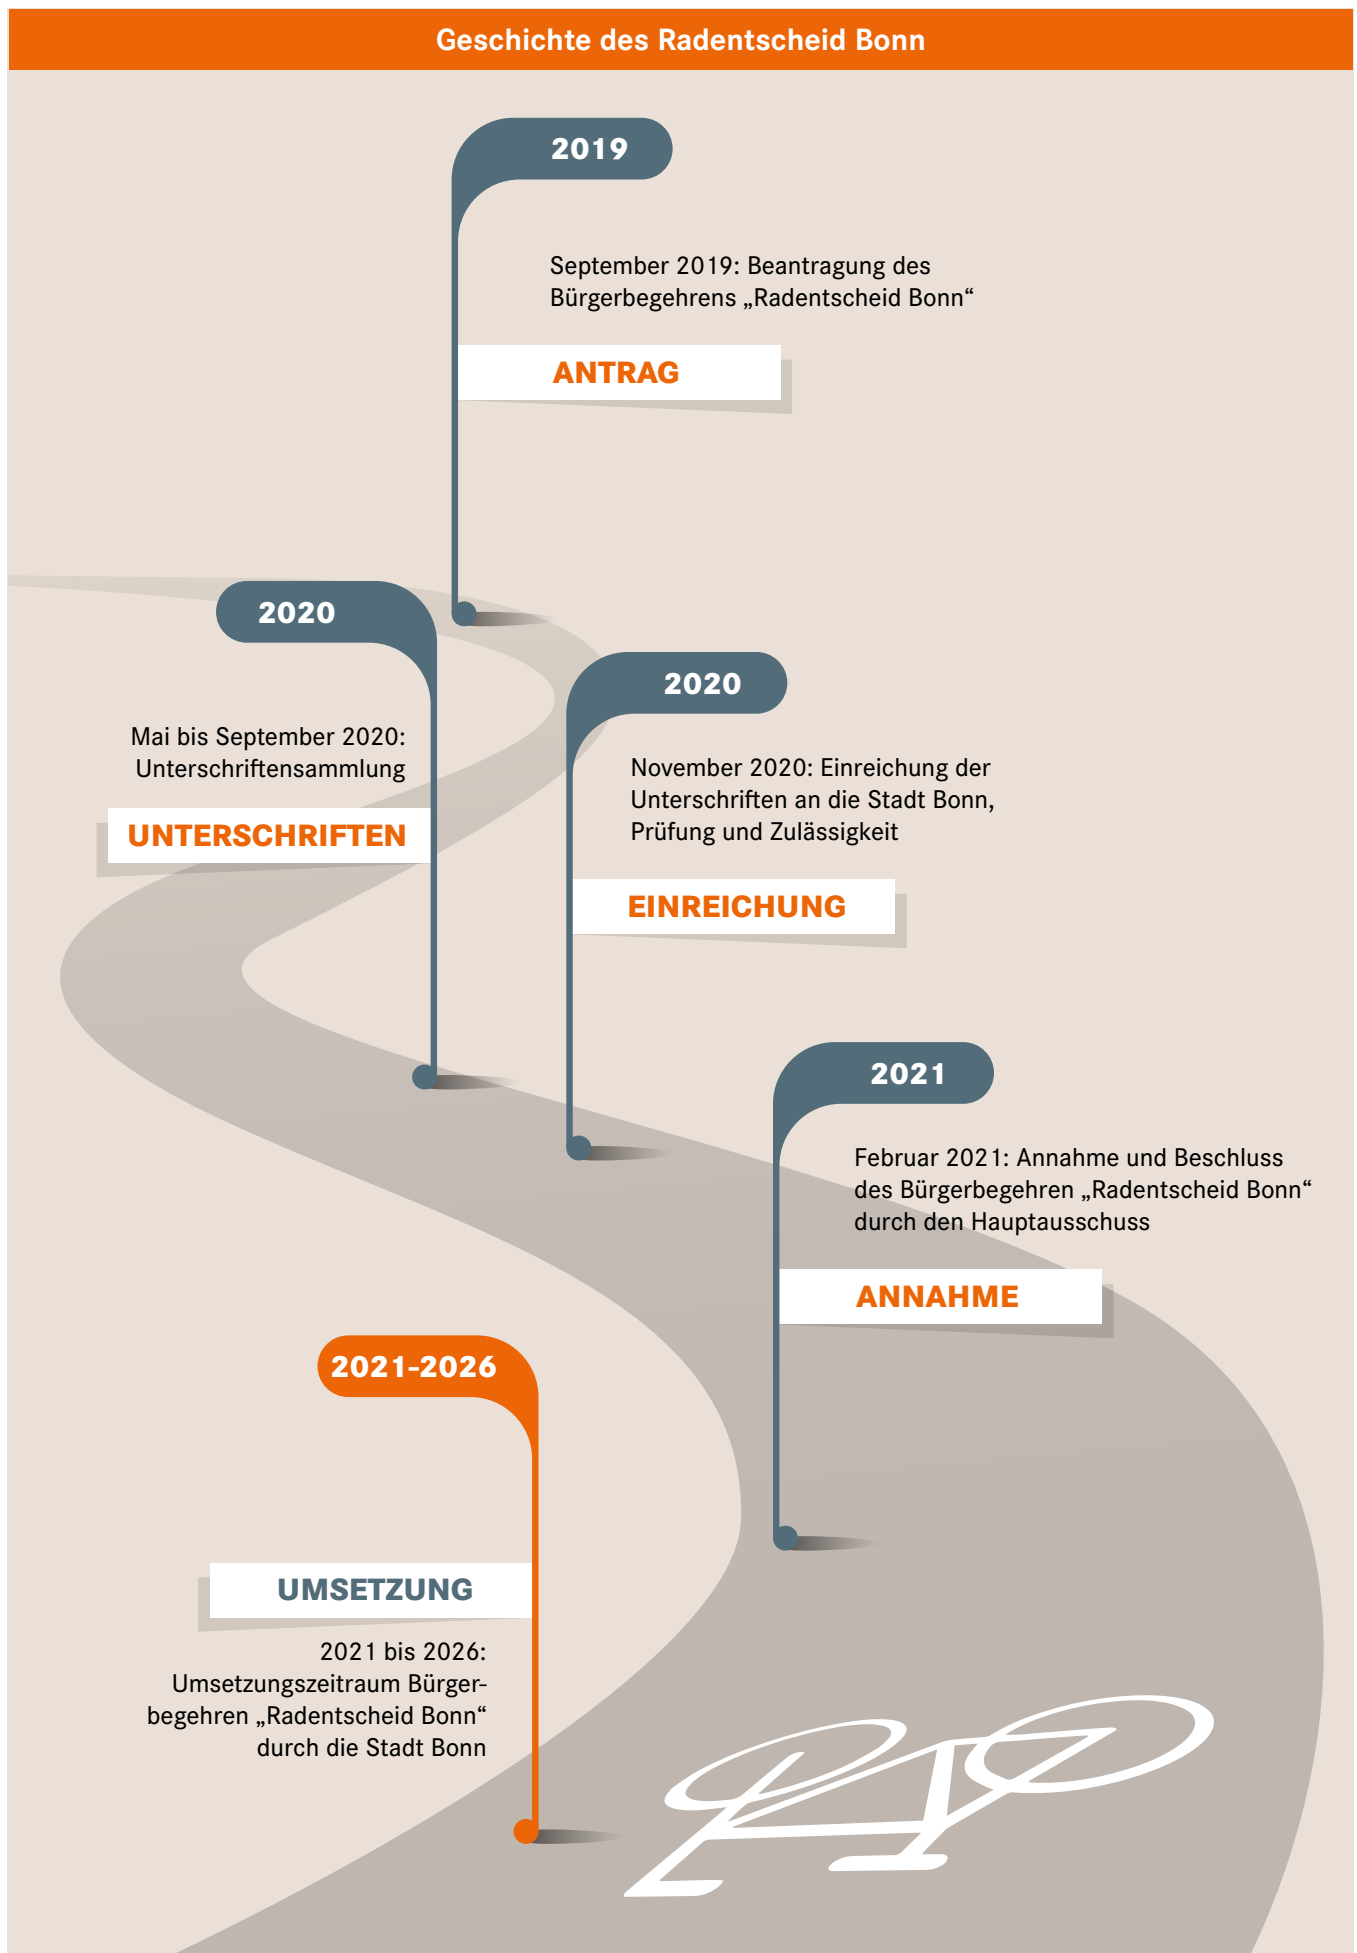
Geschichte des Radentscheid Bonn

2019

September 2019: Beantragung des Bürgerbegehrens „Radentscheid Bonn“

ANTRAG

2020

Mai bis September 2020: Unterschriftensammlung

UNTERSCHRIFTEN

2020

November 2020: Einreichung der Unterschriften an die Stadt Bonn, Prüfung und Zulässigkeit

EINREICHUNG

2021

Februar 2021: Annahme und Beschluss des Bürgerbegehren „Radentscheid Bonn“ durch den Hauptausschuss

ANNAHME

2021-2026

UMSETZUNG

2021 bis 2026: Umsetzungszeitraum Bürgerbegehren „Radentscheid Bonn“ durch die Stadt Bonn